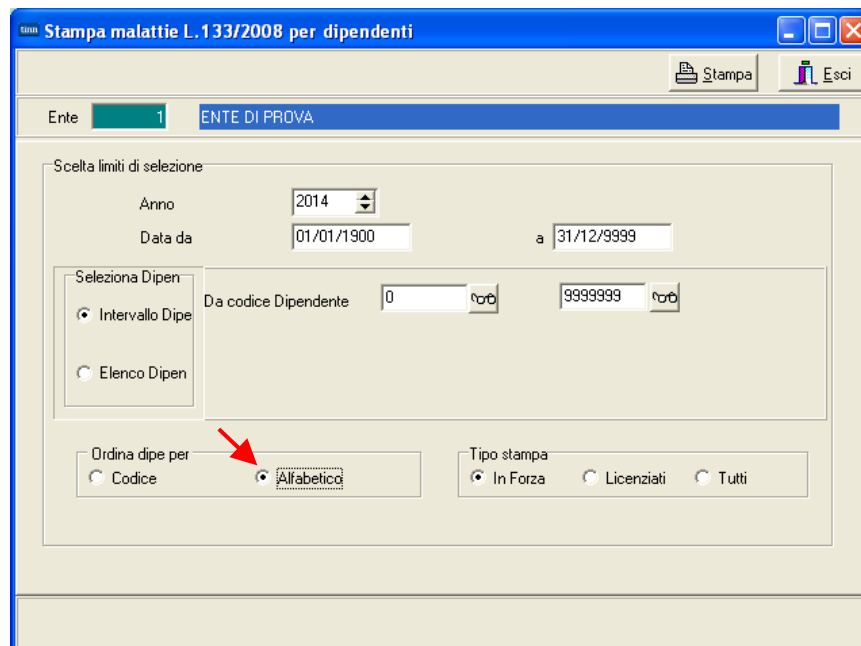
Stampa malattie L.133/2008 per dipendenti

Stampa
Esci

Ente 1 ENTE DI PROVA

Scelta limiti di selezione
Anno 2014
Data da 01/01/1900 a 31/12/9999

Seleziona Dipen
Intervallo Dipe
Elenco Dipen

Da codice Dipendente 0 9999999

Ordina dipe per
Codice
Alfabetico

Tipo stampa
In Forza
Licenziati
Tutti